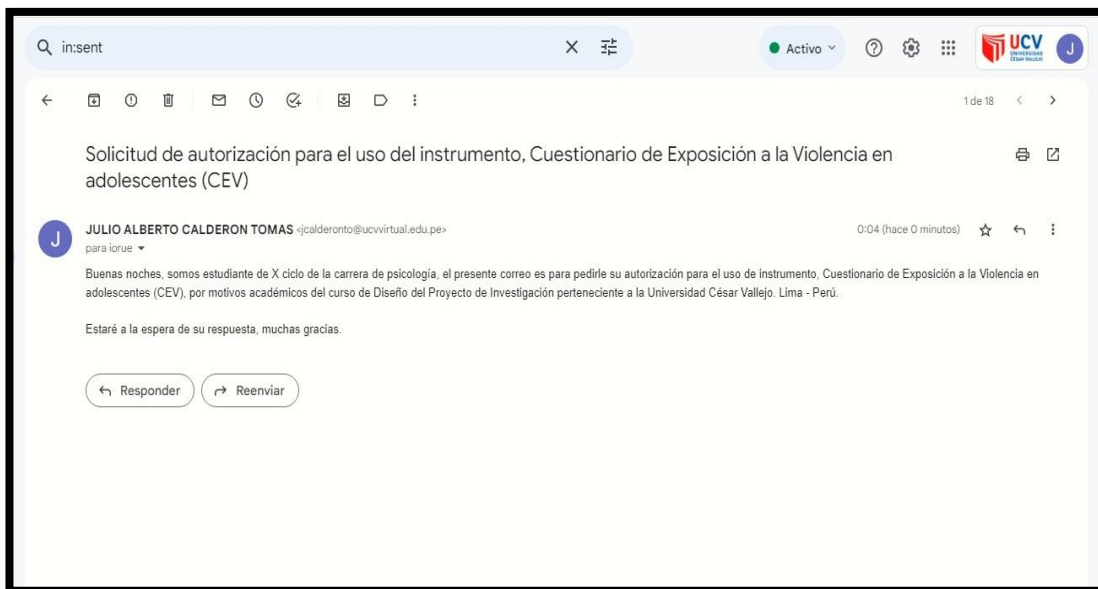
in:sent

Activo

UCV UNIVERSIDAD CÉSAR VALLEJO

J

1 de 18

Solicitud de autorización para el uso del instrumento, Cuestionario de Exposición a la Violencia en adolescentes (CEV)

J

JULIO ALBERTO CALDERON TOMAS <jcalderonto@ucvvirtual.edu.pe>

para iorue

0:04 (hace 0 minutos)

Buenas noches, somos estudiante de X ciclo de la carrera de psicología, el presente correo es para pedirle su autorización para el uso de instrumento, Cuestionario de Exposición a la Violencia en adolescentes (CEV), por motivos académicos del curso de Diseño del Proyecto de Investigación perteneciente a la Universidad César Vallejo. Lima - Perú.

Estaré a la espera de su respuesta, muchas gracias.

Responder

Reenviar